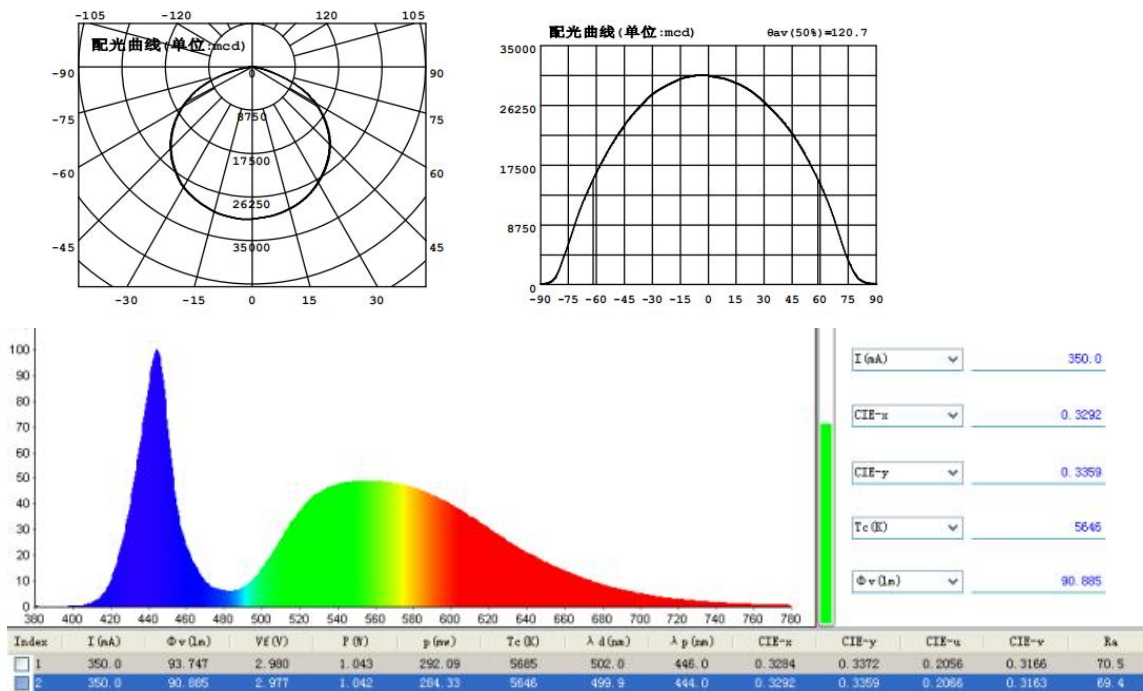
-105 -120 120 105

配光曲线(单位:mcd)

-90 90

-75 75

-60 60

-45 45

0

8750

17500

26250

35000

-30 -15 0 15 30

配光曲线(单位:mcd) θav(50%)=120.7

35000

26250

17500

8750

0

-90 -75 -60 -45 -30 -15 0 15 30 45 60 75 90

100
90
80
70
60
50
40
30
20
10
0

380 400 420 440 460 480 500 520 540 560 580 600 620 640 660 680 700 720 740 760 780

I(mA) 350.0

CIE-x 0.3292

CIE-y 0.3359

Tc(K) 5646

Φv(lm) 90.885

| Index | I(mA) | Φv(lm) | Vf(V) | P(W) | p(mw) | Tc(K) | λd(nm) | λp(nm) | CIE-x | CIE-y | CIE-u | CIE-v | Ra |
|---|---|---|---|---|---|---|---|---|---|---|---|---|---|
| 1 | 350.0 | 93.747 | 2.980 | 1.043 | 292.09 | 5685 | 502.0 | 446.0 | 0.3284 | 0.3372 | 0.2056 | 0.3166 | 70.5 |
| 2 | 350.0 | 90.885 | 2.977 | 1.042 | 284.33 | 5646 | 499.9 | 444.0 | 0.3292 | 0.3359 | 0.2066 | 0.3163 | 69.4 |